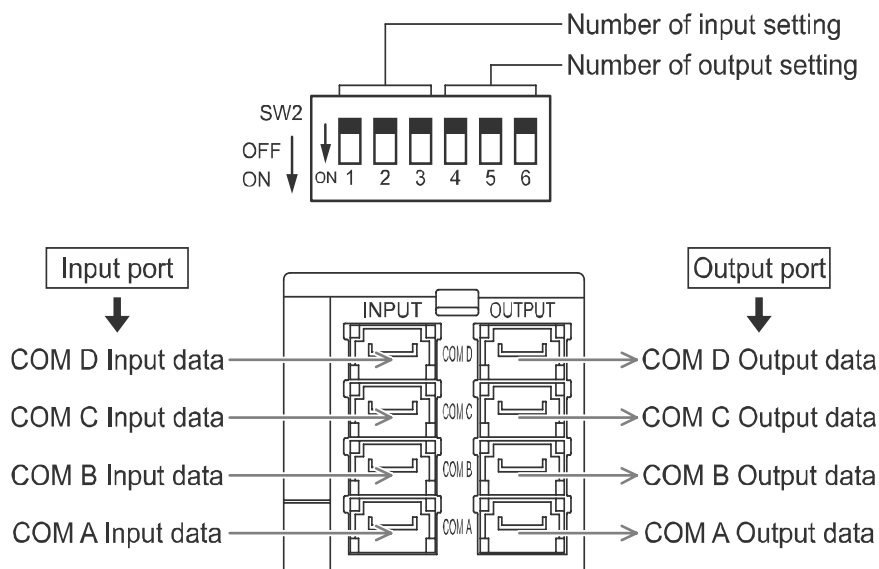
Number of input setting
Number of output setting

SW2
OFF
ON
ON 1 2 3 4 5 6

Input port
Output port

INPUT
OUTPUT

COM D Input data
COM D
COM D Output data
COM C Input data
COM C
COM C Output data
COM B Input data
COM B
COM B Output data
COM A Input data
COM A
COM A Output data